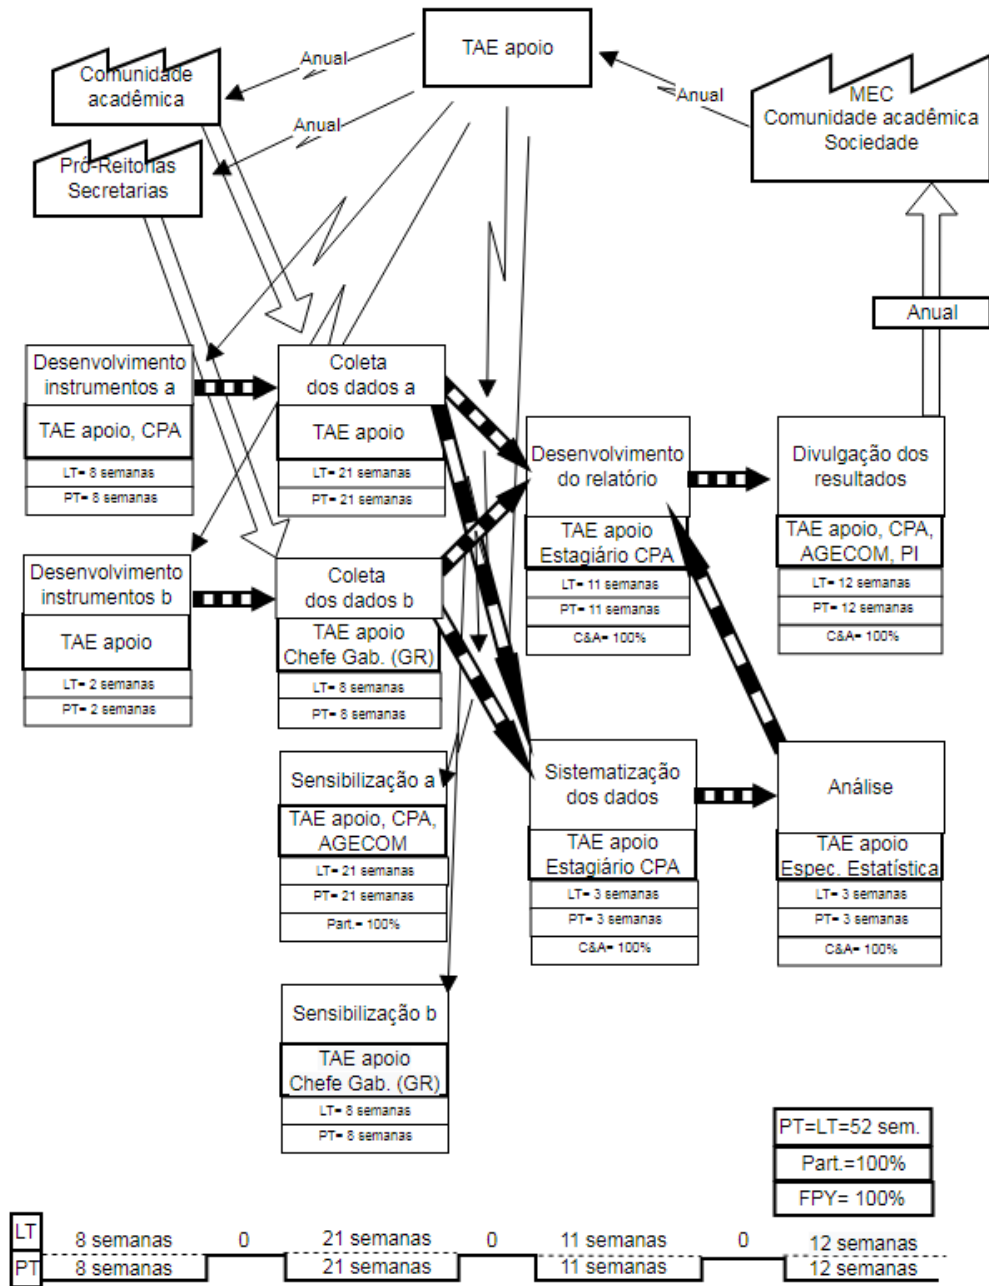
TAE apoio

Anual

Comunidade acadêmica

Anual

Pró-Reitorias Secretarias

Anual

MEC Comunidade acadêmica Sociedade

Anual

Desenvolvimento instrumentos a

TAE apoio, CPA

LT= 8 semanas

PT= 8 semanas

Coleta dos dados a

TAE apoio

LT= 21 semanas

PT= 21 semanas

Desenvolvimento do relatório

TAE apoio Estagiário CPA

LT= 11 semanas

PT= 11 semanas

C&A= 100%

Divulgação dos resultados

TAE apoio, CPA, AGECOM, PI

LT= 12 semanas

PT= 12 semanas

C&A= 100%

Desenvolvimento instrumentos b

TAE apoio

LT= 2 semanas

PT= 2 semanas

Coleta dos dados b

TAE apoio Chefe Gab. (GR)

LT= 8 semanas

PT= 8 semanas

Sensibilização a

TAE apoio, CPA, AGECOM

LT= 21 semanas

PT= 21 semanas

Part.= 100%

Sistematização dos dados

TAE apoio Estagiário CPA

LT= 3 semanas

PT= 3 semanas

C&A= 100%

Análise

TAE apoio Espec. Estatística

LT= 3 semanas

PT= 3 semanas

C&A= 100%

Sensibilização b

TAE apoio Chefe Gab. (GR)

LT= 8 semanas

PT= 8 semanas

PT=LT=52 sem.

Part.=100%

FPY= 100%

LT 8 semanas 0 21 semanas 0 11 semanas 0 12 semanas

PT 8 semanas 21 semanas 11 semanas 12 semanas